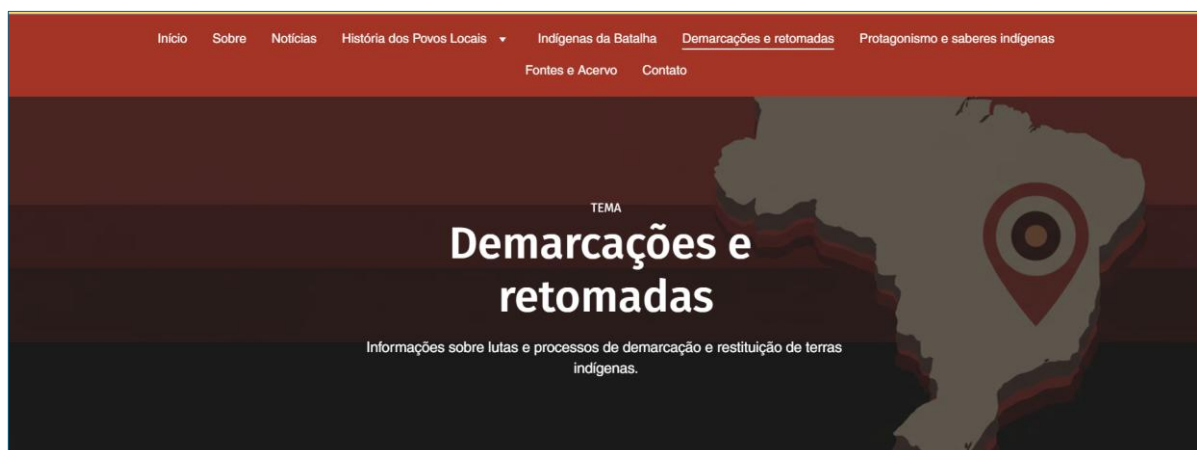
Início Sobre Notícias História dos Povos Locais Indígenas da Batalha Demarcações e retomadas Protagonismo e saberes indígenas Fontes e Acervo Contato

TEMA

Demarcações e retomadas

Informações sobre lutas e processos de demarcação e restituição de terras indígenas.